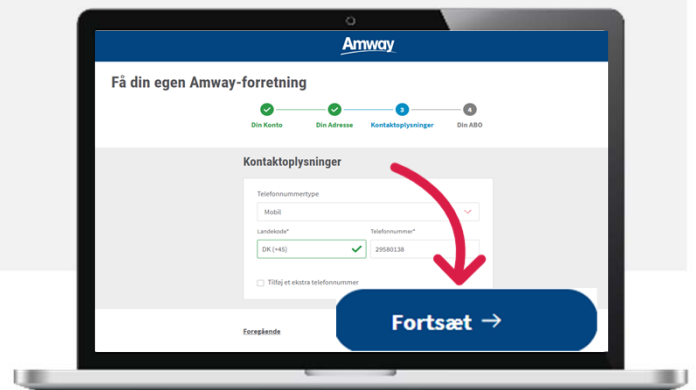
Amway

Få din egen Amway-forretning

Din Konto
Din Adresse
3
Kontaktoplysninger
4
Din ABO

Kontaktoplysninger

Telefonnummertype
Mobil

Landekode*
DK (+45)

Telefonnummer*
29580138

Tilføj et ekstra telefonnummer

Foregående

Fortsæt →